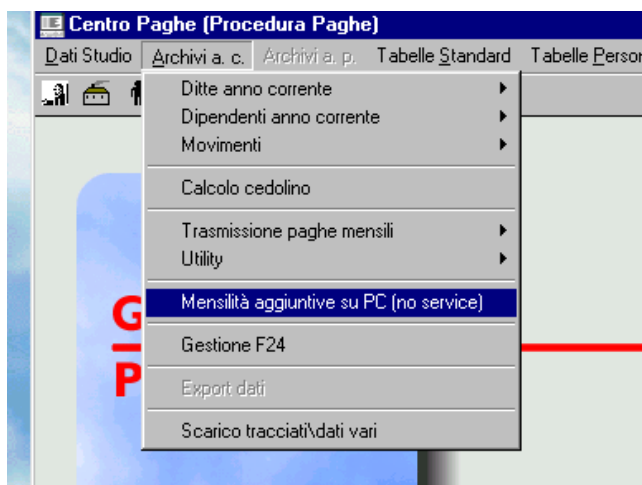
Centro Paghe (Procedura Paghe)

Dati Studio
Archivi a. c.
Archivi a. p.
Tabelle Standard
Tabelle Perso

Ditte anno corrente
Dipendenti anno corrente
Movimenti
Calcolo cedolino
Trasmissione paghe mensili
Utility
Mensilità aggiuntive su PC (no service)
Gestione F24
Export dati
Scarico tracciati\dati vari

G
P